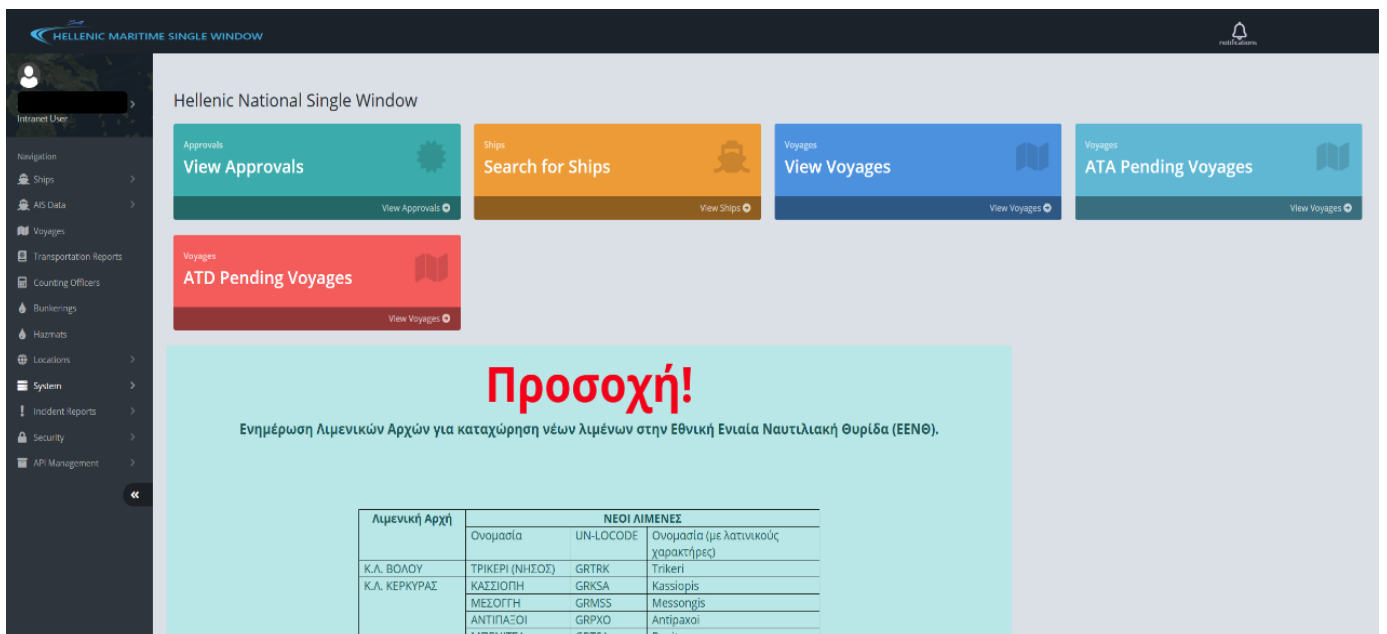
HELLENIC MARITIME SINGLE WINDOW

notifications

Intranet User

Navigation
Ships
AIS Data
Voyages
Transportation Reports
Counting Officers
Bunkerings
Hazmats
Locations
System
Incident Reports
Security
API Management

«

Hellenic National Single Window

Approvals
View Approvals
View Approvals

Ships
Search for Ships
View Ships

Voyages
View Voyages
View Voyages

Voyages
ATA Pending Voyages
View Voyages

Voyages
ATD Pending Voyages
View Voyages

Προσοχή!

Ενημέρωση Λιμενικών Αρχών για καταχώρηση νέων λιμένων στην Εθνική Ενιαία Ναυτιλιακή Θυρίδα (ΕΕΝΘ).

| Λιμενική Αρχή | ΝΕΟΙ ΛΙΜΕΝΕΣ | | |
|---|---|---|---|
| | Ονομασία | UN-LOCODE | Ονομασία (με λατινικούς χαρακτήρες) |
| Κ.Λ. ΒΟΛΟΥ | ΤΡΙΚΕΡΙ (ΝΗΣΟΣ) | GRTRK | Trikeri |
| Κ.Λ. ΚΕΡΚΥΡΑΣ | ΚΑΣΣΙΟΠΗ | GRKSA | Kassiopis |
| | ΜΕΣΟΓΓΗ | GRMSS | Messongis |
| | ΑΝΤΙΠΑΞΟΙ | GRPXO | Antipaxoi |
| | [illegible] | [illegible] | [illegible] |